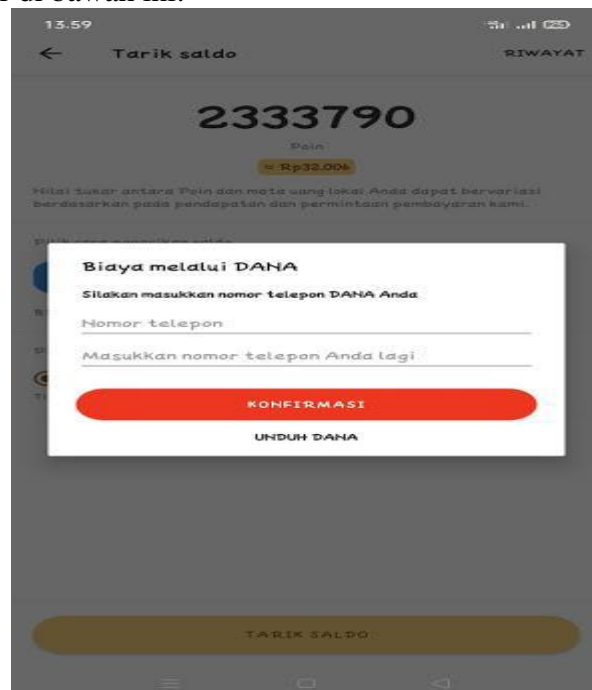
di bawah ini.

13.59

← Tarik saldo RIWAYAT

2333790

Poin

≈ Rp32.004

Nilai tukar antara Poin dan mata uang lokal Anda dapat bervariasi berdasarkan pada pendapatan dan permintaan pembayaran kami.

Pilih cara penarikan saldo

Biaya melalui DANA

Silakan masukkan nomor telepon DANA Anda

Nomor telepon

Masukkan nomor telepon Anda lagi

KONFIRMASI

UNDUH DANA

TARIK SALDO